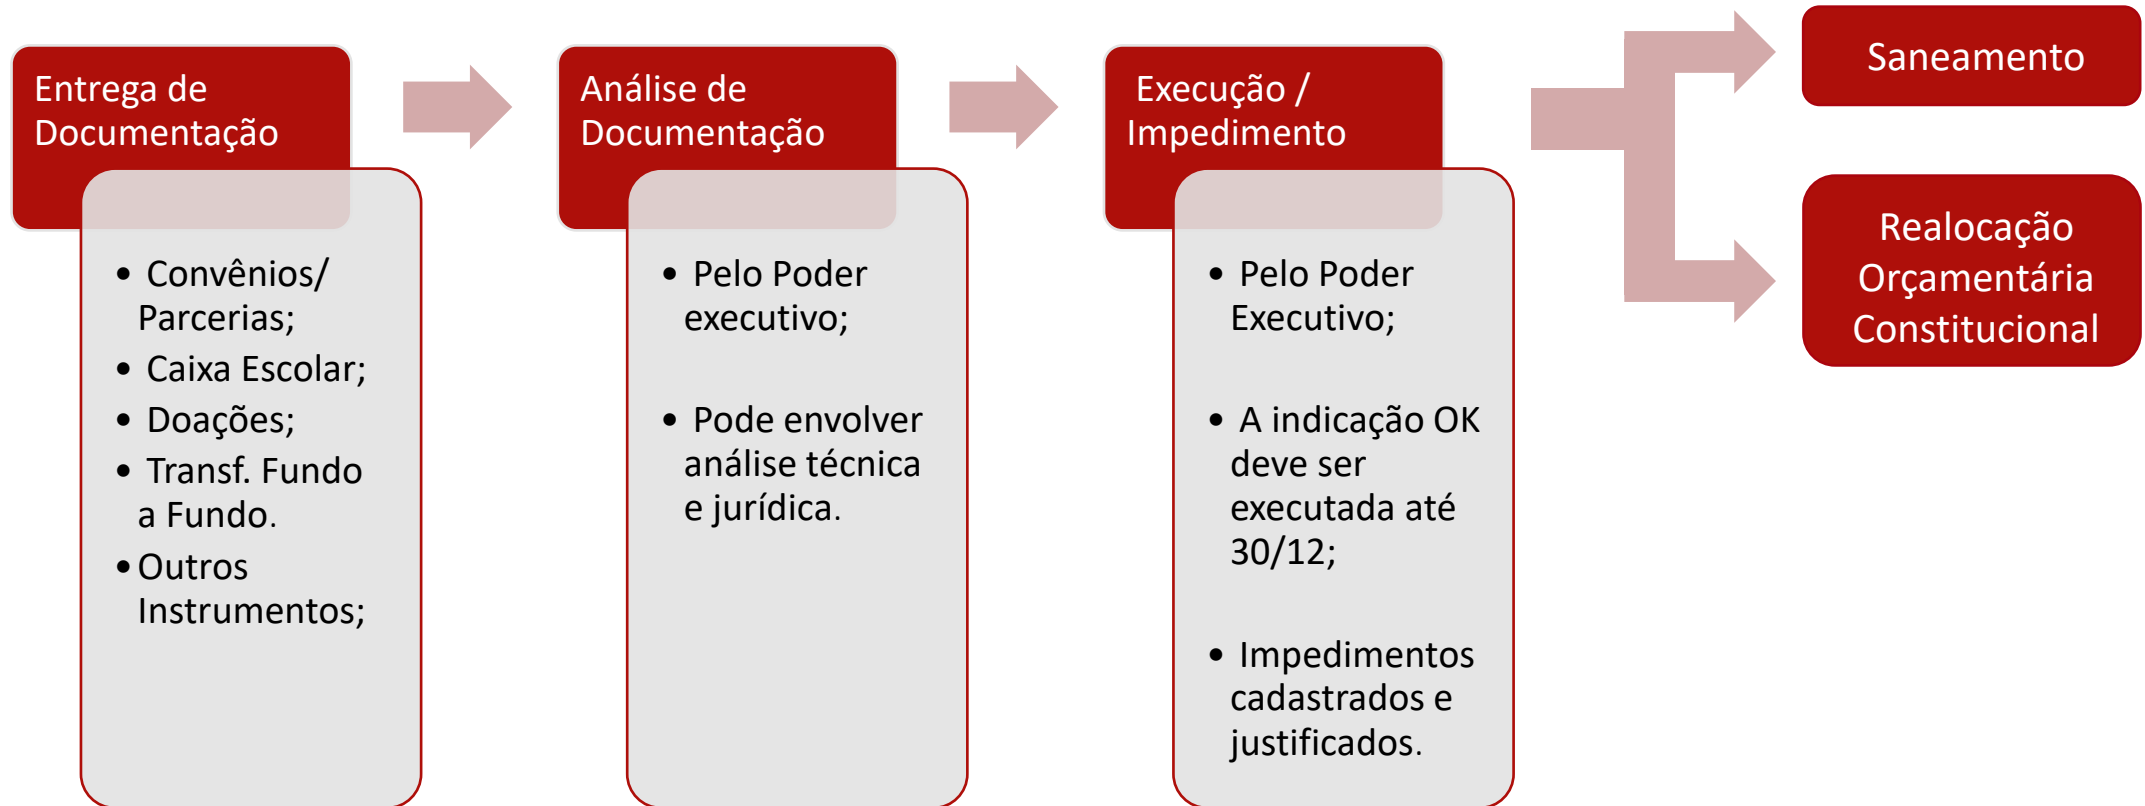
Entrega de Documentação

- Convênios/ Parcerias;
- Caixa Escolar;
- Doações;
- Transf. Fundo a Fundo.
- Outros Instrumentos;

Análise de Documentação

- Pelo Poder executivo;
- Pode envolver análise técnica e jurídica.

Execução / Impedimento

- Pelo Poder Executivo;
- A indicação OK deve ser executada até 30/12;
- Impedimentos cadastrados e justificados.

Saneamento

Realocação Orçamentária Constitucional